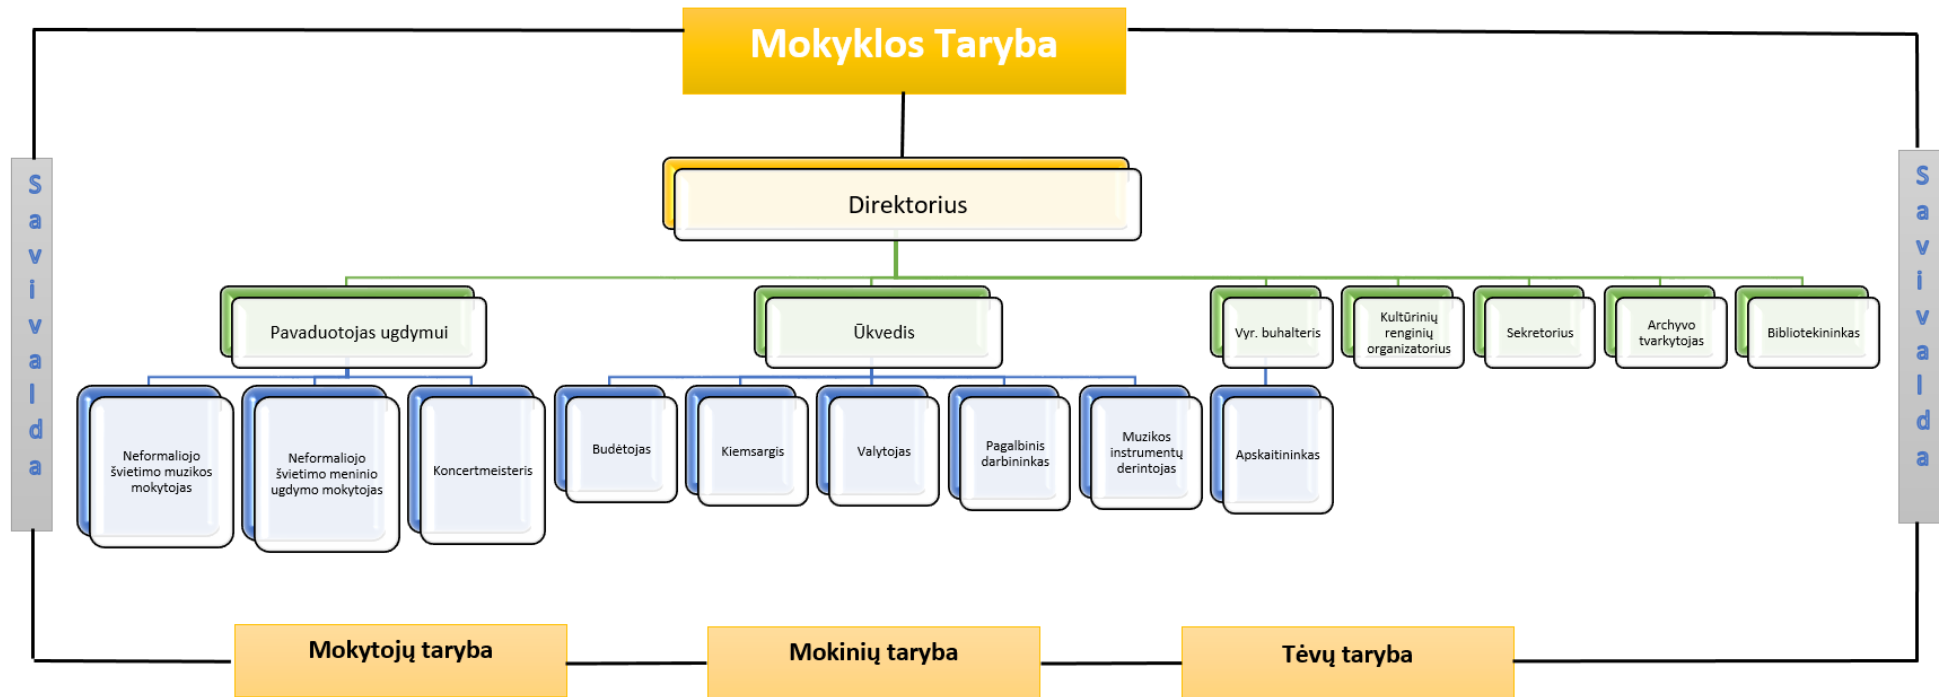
Mokyklos Taryba

S
a
v
i
v
a
l
d
a

Direktorius

Pavaduotojas ugdymui

Ūkvedis

Vyr. buhalteris

Kultūrinių renginių organizatorius

Sekretorius

Archyvo tvarkytojas

Bibliotekininkas

Neformaliojo švietimo muzikos mokytojas

Neformaliojo švietimo meninio ugdymo mokytojas

Koncertmeisteris

Budėtojas

Kiemsargis

Valytojas

Pagalbinis darbininkas

Muzikos instrumentų derintojas

Apskaitininkas

S
a
v
i
v
a
l
d
a

Mokytojų taryba

Mokinių taryba

Tėvų taryba